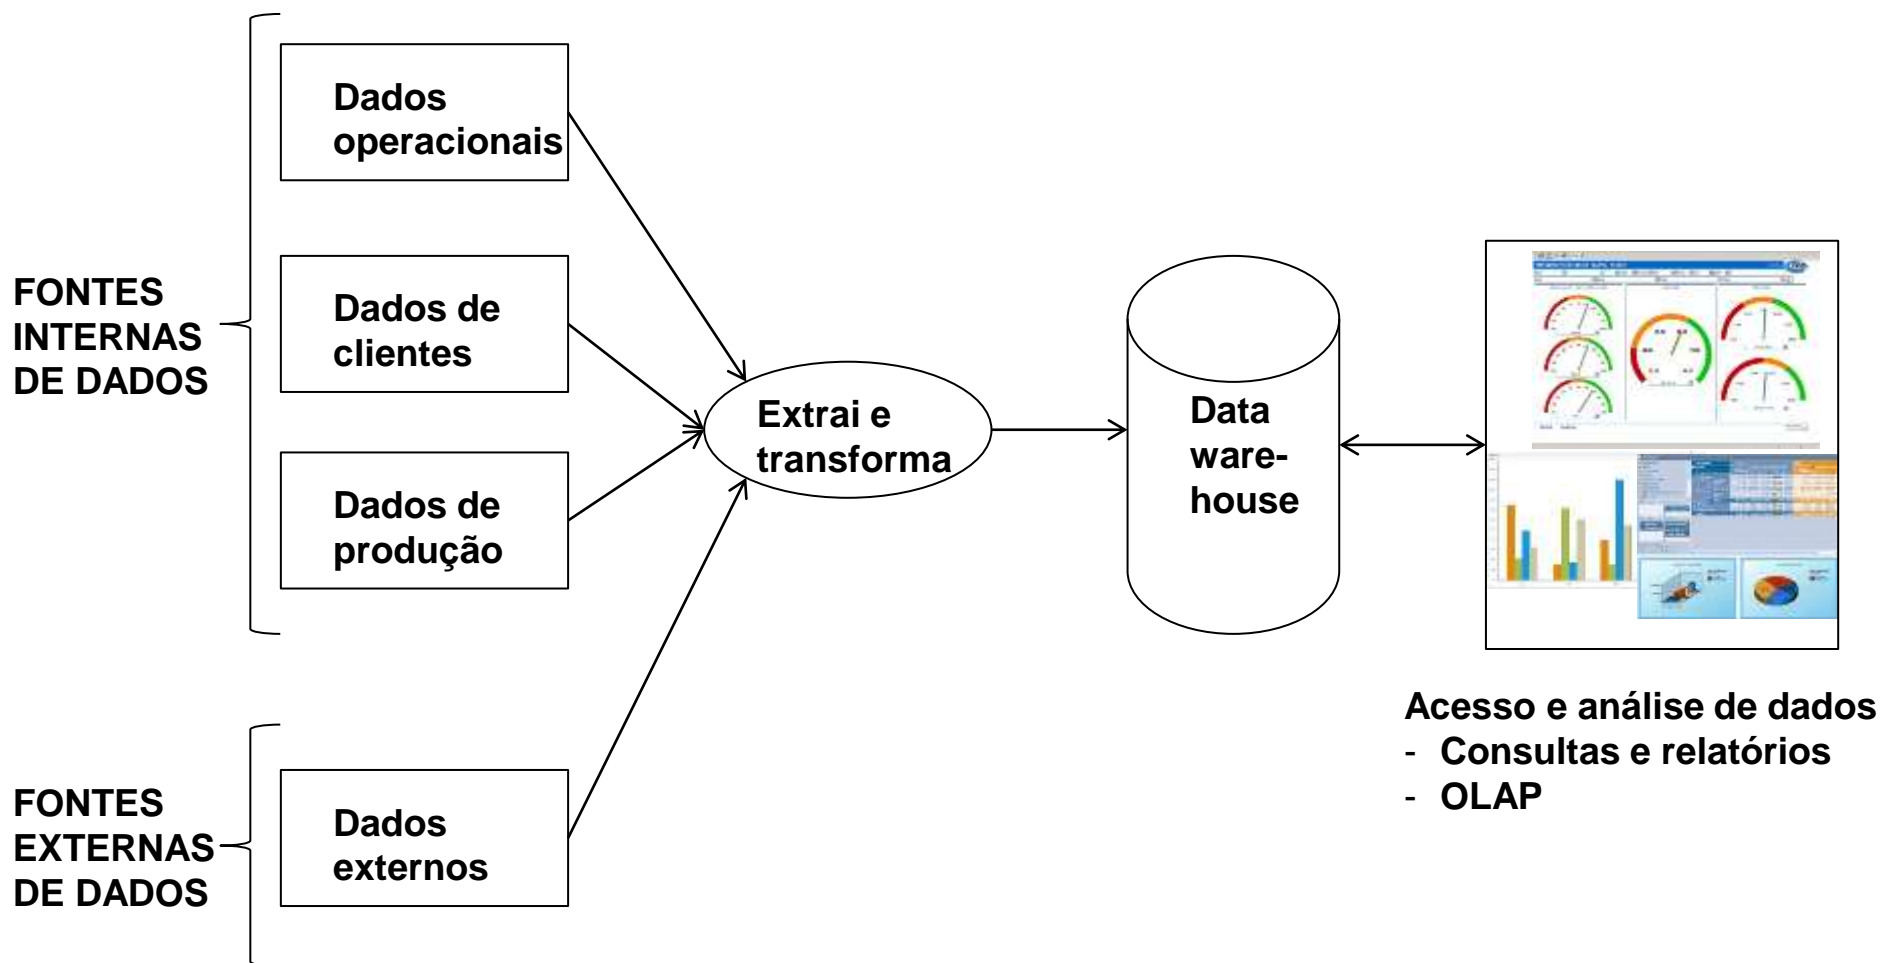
FONTES INTERNAS DE DADOS

Dados operacionais

Dados de clientes

Dados de produção

FONTES EXTERNAS DE DADOS

Dados externos

Extrai e transforma

Data warehouse

Acesso e análise de dados
- Consultas e relatórios
- OLAP